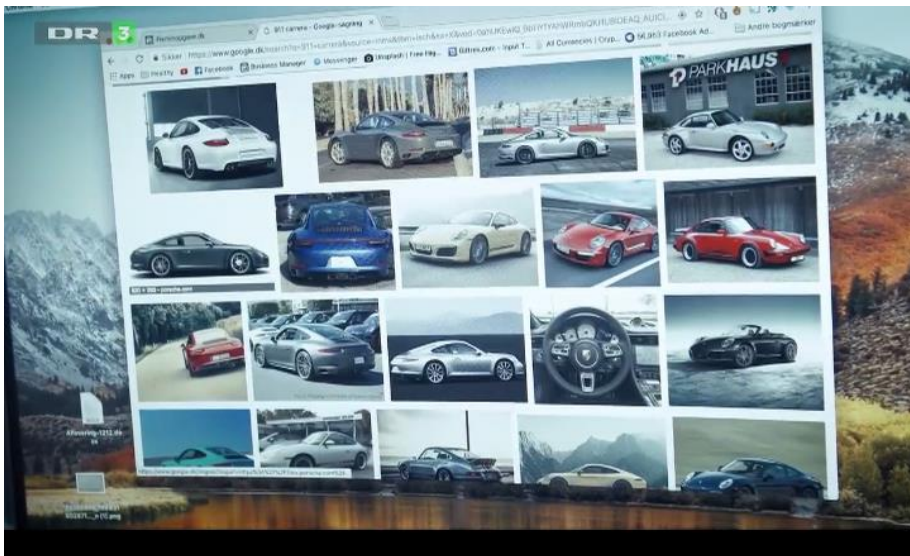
DR 3

Partnoggave.dk

911 carrera - Google-søgning

Andre bogmærker

Sikker https://www.google.dk/search?q=911+carrera&source=lnms&tbm=isch&sa=X&ved=0ahUKEwi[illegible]

Apps Healthy Facebook Business Manager Messenger Unsplash | Free Hig... Gifs.com - Input T... All Currencies | Cryp... 40,963 Facebook Ad...

PARKHAUS

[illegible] — porsche.com

Aflevering-1212.dk

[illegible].png